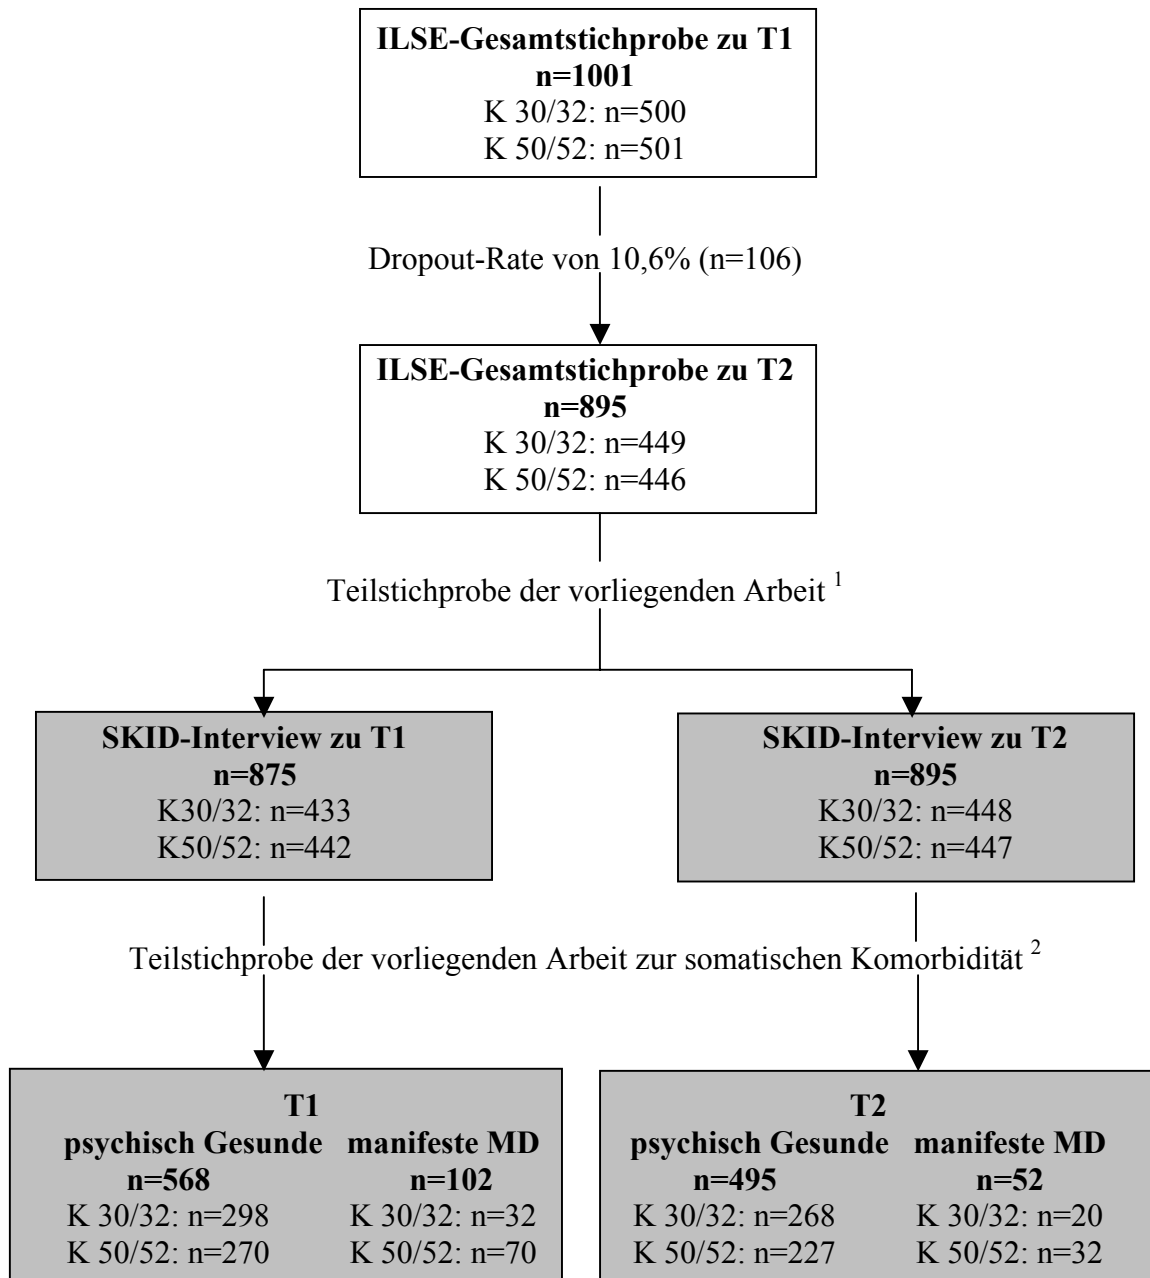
**ILSE-Gesamtstichprobe zu T1**
**n=1001**
K 30/32: n=500
K 50/52: n=501

Dropout-Rate von 10,6% (n=106)

**ILSE-Gesamtstichprobe zu T2**
**n=895**
K 30/32: n=449
K 50/52: n=446

Teilstichprobe der vorliegenden Arbeit $^1$

**SKID-Interview zu T1**
**n=875**
K30/32: n=433
K50/52: n=442

**SKID-Interview zu T2**
**n=895**
K30/32: n=448
K50/52: n=447

Teilstichprobe der vorliegenden Arbeit zur somatischen Komorbidität $^2$

**T1**
**psychisch Gesunde**
**n=568**
K 30/32: n=298
K 50/52: n=270

**manifeste MD**
**n=102**
K 30/32: n=32
K 50/52: n=70

**T2**
**psychisch Gesunde**
**n=495**
K 30/32: n=268
K 50/52: n=227

**manifeste MD**
**n=52**
K 30/32: n=20
K 50/52: n=32